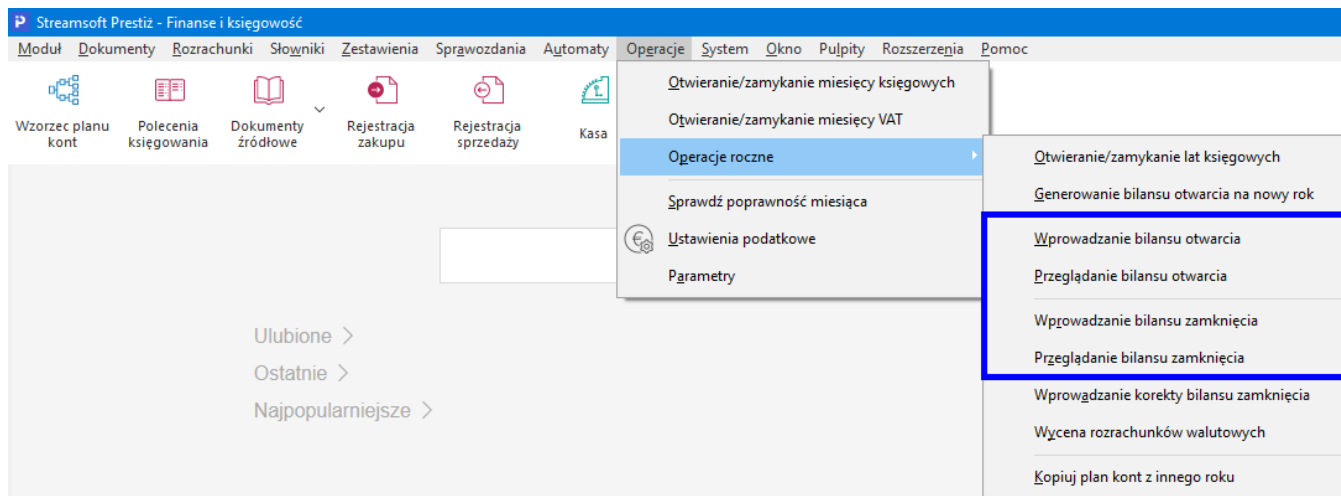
Streamsoft Prestiż - Finanse i księgowość

Moduł Dokumenty Rozrachunki Słowniki Zestawienia Sprawozdania Automaty Operacje System Okno Pulpity Rozszerzenia Pomoc

Wzorzec planu kont
Polecenia księgowania
Dokumenty źródłowe
Rejestracja zakupu
Rejestracja sprzedaży
Kasa

Otwieranie/zamykanie miesięcy księgowych
Otwieranie/zamykanie miesięcy VAT
Operacje roczne
Sprawdź poprawność miesiąca
Ustawienia podatkowe
Parametry

Otwieranie/zamykanie lat księgowych
Generowanie bilansu otwarcia na nowy rok
Wprowadzanie bilansu otwarcia
Przeglądanie bilansu otwarcia
Wprowadzanie bilansu zamknięcia
Przeglądanie bilansu zamknięcia
Wprowadzanie korekty bilansu zamknięcia
Wycena rozrachunków walutowych
Kopiuj plan kont z innego roku

Ulubione >
Ostatnie >
Najpopularniejsze >